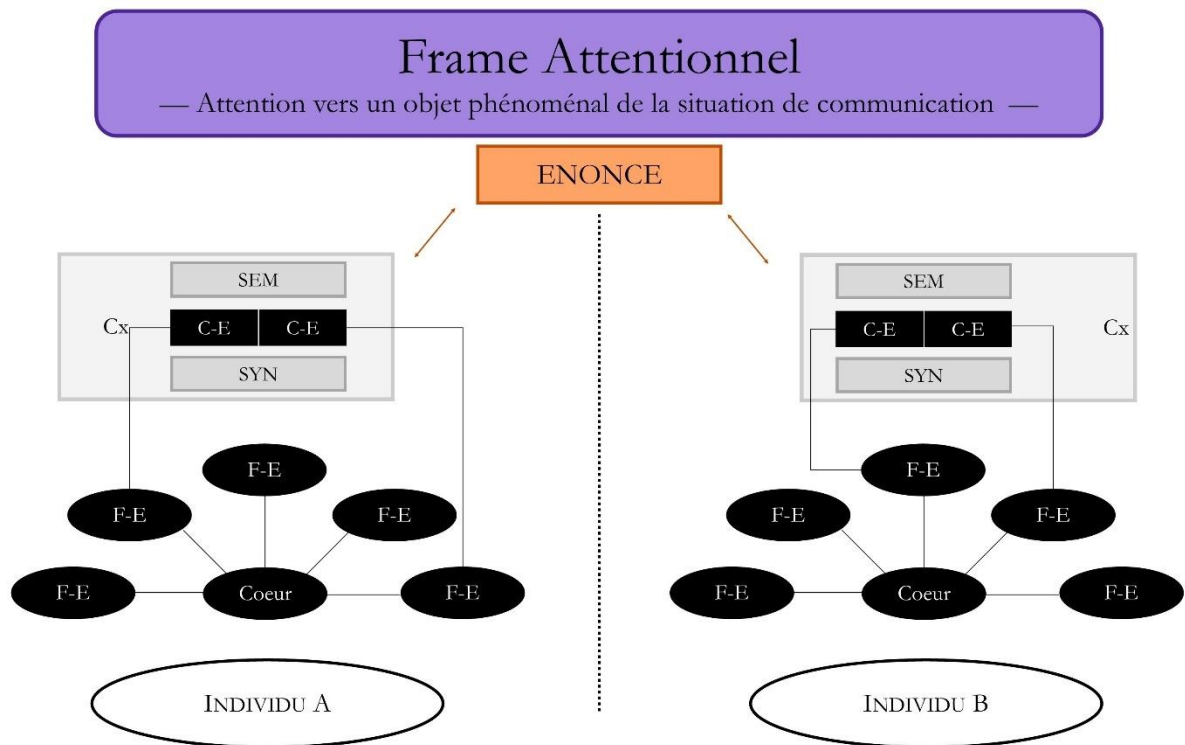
Frame Attentionnel

— Attention vers un objet phénoménal de la situation de communication —

ENONCE

SEM

Cx

C-E

C-E

SYN

F-E

F-E

F-E

F-E

Coeur

F-E

INDIVIDU A

SEM

C-E

C-E

Cx

SYN

F-E

F-E

F-E

F-E

Coeur

F-E

INDIVIDU B